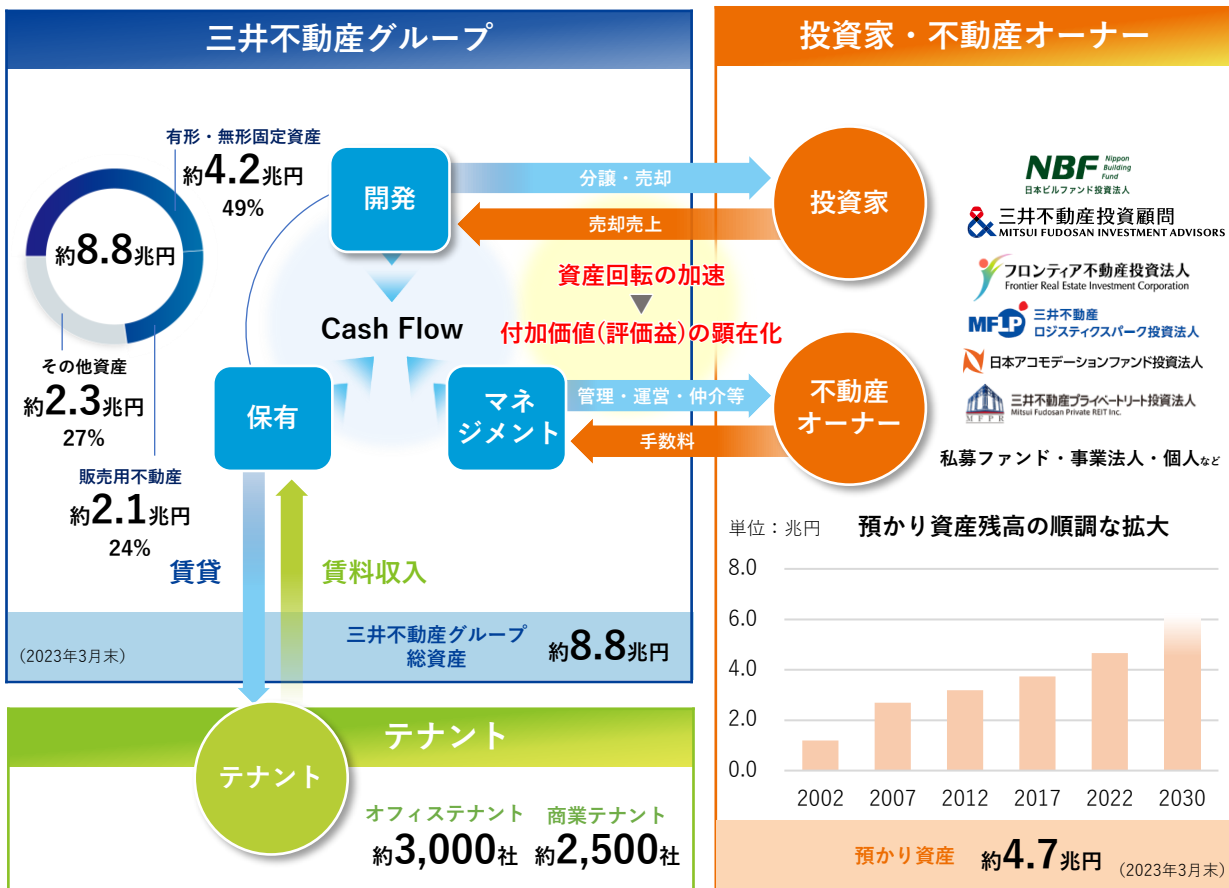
三井不動産グループ

投資家・不動産オーナー

有形・無形固定資産
約4.2兆円
49%

約8.8兆円

その他資産
約2.3兆円
27%

販売用不動産
約2.1兆円
24%

開発

分譲・売却

売却売上

投資家

資産回転の加速
▼
付加価値(評価益)の顕在化

Cash Flow

保有

マネジメント

管理・運営・仲介等

手数料

不動産オーナー

NBF Nippon Building Fund
日本ビルファンド投資法人

三井不動産投資顧問
MITSUI FUDOSAN INVESTMENT ADVISORS

フロンティア不動産投資法人
Frontier Real Estate Investment Corporation

MFLP 三井不動産ロジスティクスパーク投資法人

日本アコモデーションファンド投資法人

MFPR 三井不動産プライベートリート投資法人
Mitsui Fudosan Private REIT Inc.

私募ファンド・事業法人・個人など

賃貸

賃料収入

単位：兆円　預かり資産残高の順調な拡大

8.0
6.0
4.0
2.0
0.0

2002 2007 2012 2017 2022 2030

(2023年3月末)

三井不動産グループ
総資産
約8.8兆円

テナント

テナント

オフィステナント
約3,000社

商業テナント
約2,500社

預かり資産　約4.7兆円　(2023年3月末)